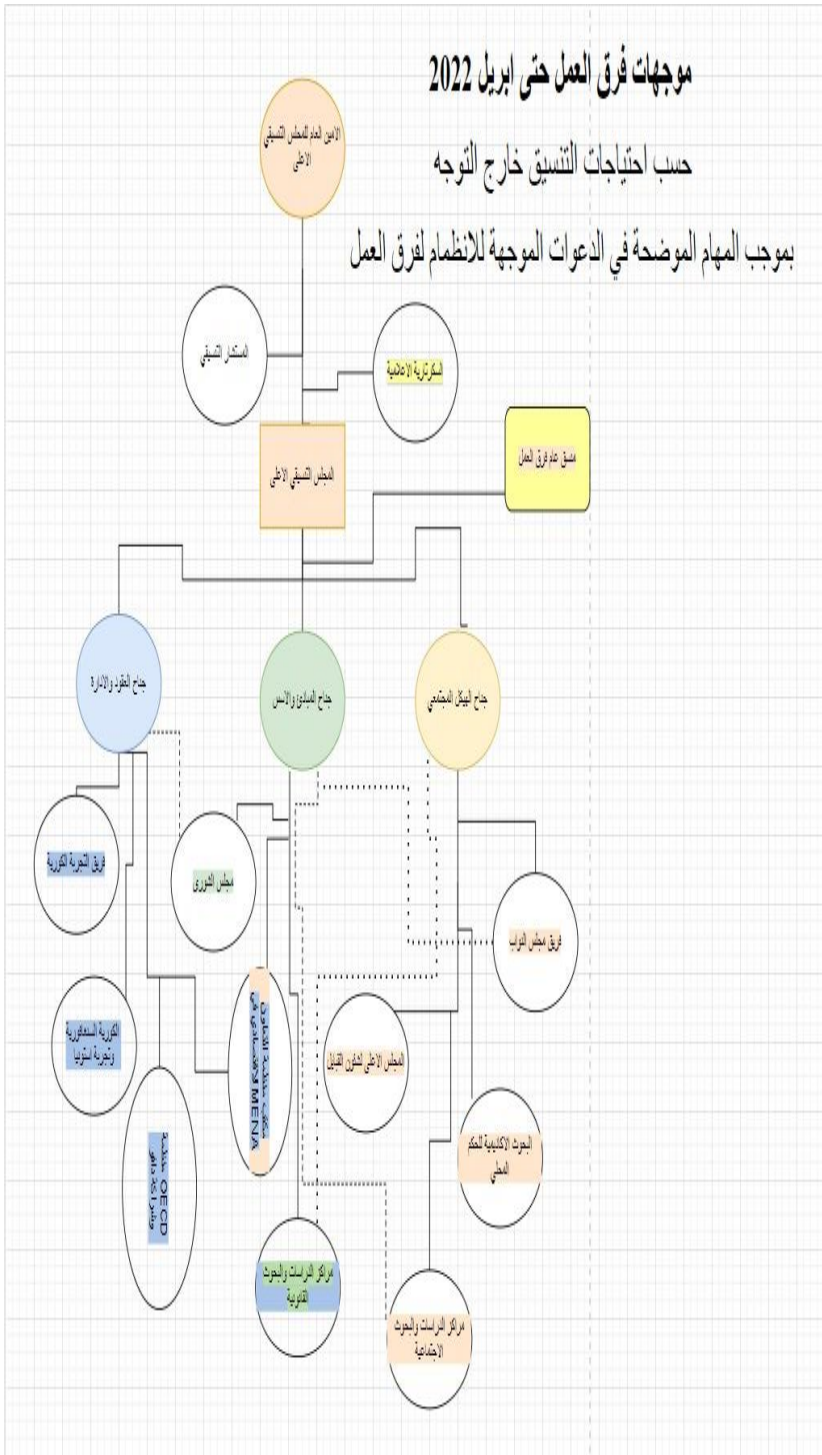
موجهات فرق العمل حتى ابريل 2022

حسب احتياجات التنسيق خارج التوجه

بموجب المهام الموضحة في الدعوات الموجهة للانظمام لفرق العمل

الامين العام للمجلس التنسيقي الاعلى

استشار التنسيق

السكرتارية الاعلامية

المجلس التنسيقي الاعلى

منسق عام فرق العمل

جناح العقود والادارة

جناح المبادئ والاسس

جناح الهيكل المجتمعي

فريق التجربة الكورية

مجلس الشورى

فريق مجلس النواب

الكورية السنغافورية وتجربة استونيا

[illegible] MENA

المجلس الاعلى لشئون القبائل

منظمة OECD وشراكة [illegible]

البحوث الاكاديمية للحكم المحلي

مراكز الدراسات والبحوث القانونية

مراكز الدراسات والبحوث الاجتماعية